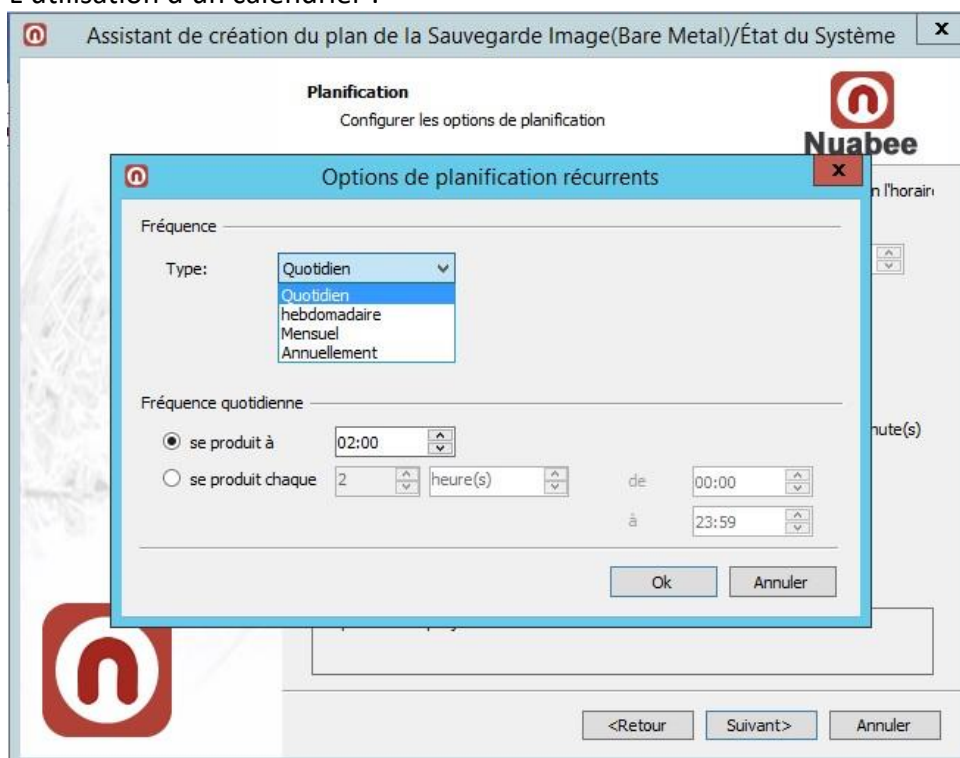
L'utilisation d'un calendrier :

Assistant de création du plan de la Sauvegarde Image(Bare Metal)/État du Système

x

Planification

Configurer les options de planification

Nuabee

Options de planification récurrents

x

n l'horair

Fréquence

Type: Quotidien

Quotidien
hebdomadaire
Mensuel
Annuellement

Fréquence quotidienne

se produit à 02:00

se produit chaque 2 heure(s) de 00:00

à 23:59

nute(s)

Ok Annuler

<Retour Suivant> Annuler